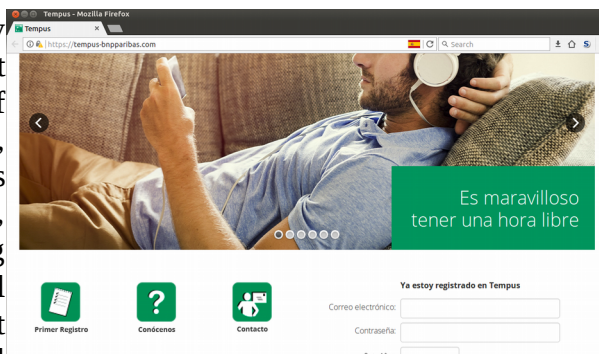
Tempus - Mozilla Firefox
Tempus
https://tempus-bnpparibas.com
Search
Es maravilloso tener una hora libre
Primer Registro
Conócenos
Contacto
Ya estoy registrado en Tempus
Correo electrónico:
Contraseña: